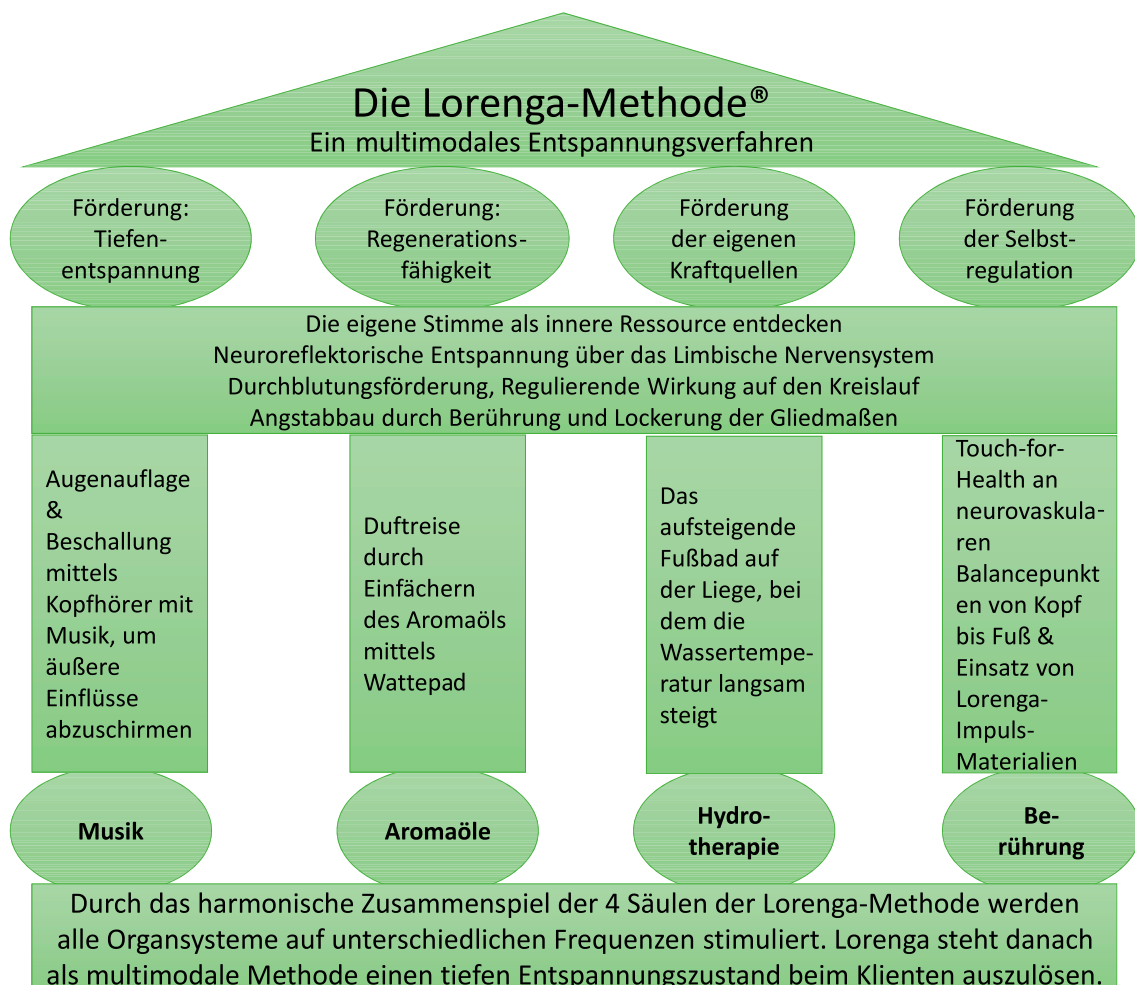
Die Lorenga-Methode®
Ein multimodales Entspannungsverfahren

Förderung: Tiefenentspannung

Förderung: Regenerationsfähigkeit

Förderung der eigenen Kraftquellen

Förderung der Selbstregulation

Die eigene Stimme als innere Ressource entdecken
Neuroreflektorische Entspannung über das Limbische Nervensystem
Durchblutungsförderung, Regulierende Wirkung auf den Kreislauf
Angstabbau durch Berührung und Lockerung der Gliedmaßen

Augenauflage & Beschallung mittels Kopfhörer mit Musik, um äußere Einflüsse abzuschirmen

Duftreise durch Einfächern des Aromaöls mittels Wattepad

Das aufsteigende Fußbad auf der Liege, bei dem die Wassertemperatur langsam steigt

Touch-for-Health an neurovaskularen Balancepunkten von Kopf bis Fuß & Einsatz von Lorenga-Impuls-Materialien

Musik

Aromaöle

Hydrotherapie

Berührung

Durch das harmonische Zusammenspiel der 4 Säulen der Lorenga-Methode werden alle Organsysteme auf unterschiedlichen Frequenzen stimuliert. Lorenga steht danach als multimodale Methode einen tiefen Entspannungszustand beim Klienten auszulösen.